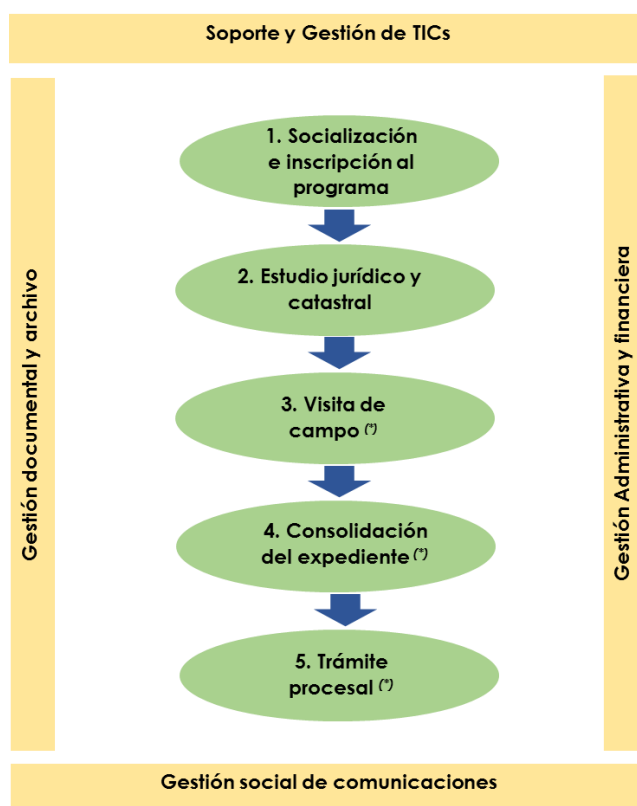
Soporte y Gestión de TICs

Gestión documental y archivo

1. Socialización e inscripción al programa

2. Estudio jurídico y catastral

3. Visita de campo (*)

4. Consolidación del expediente (*)

5. Trámite procesal (*)

Gestión Administrativa y financiera

Gestión social de comunicaciones